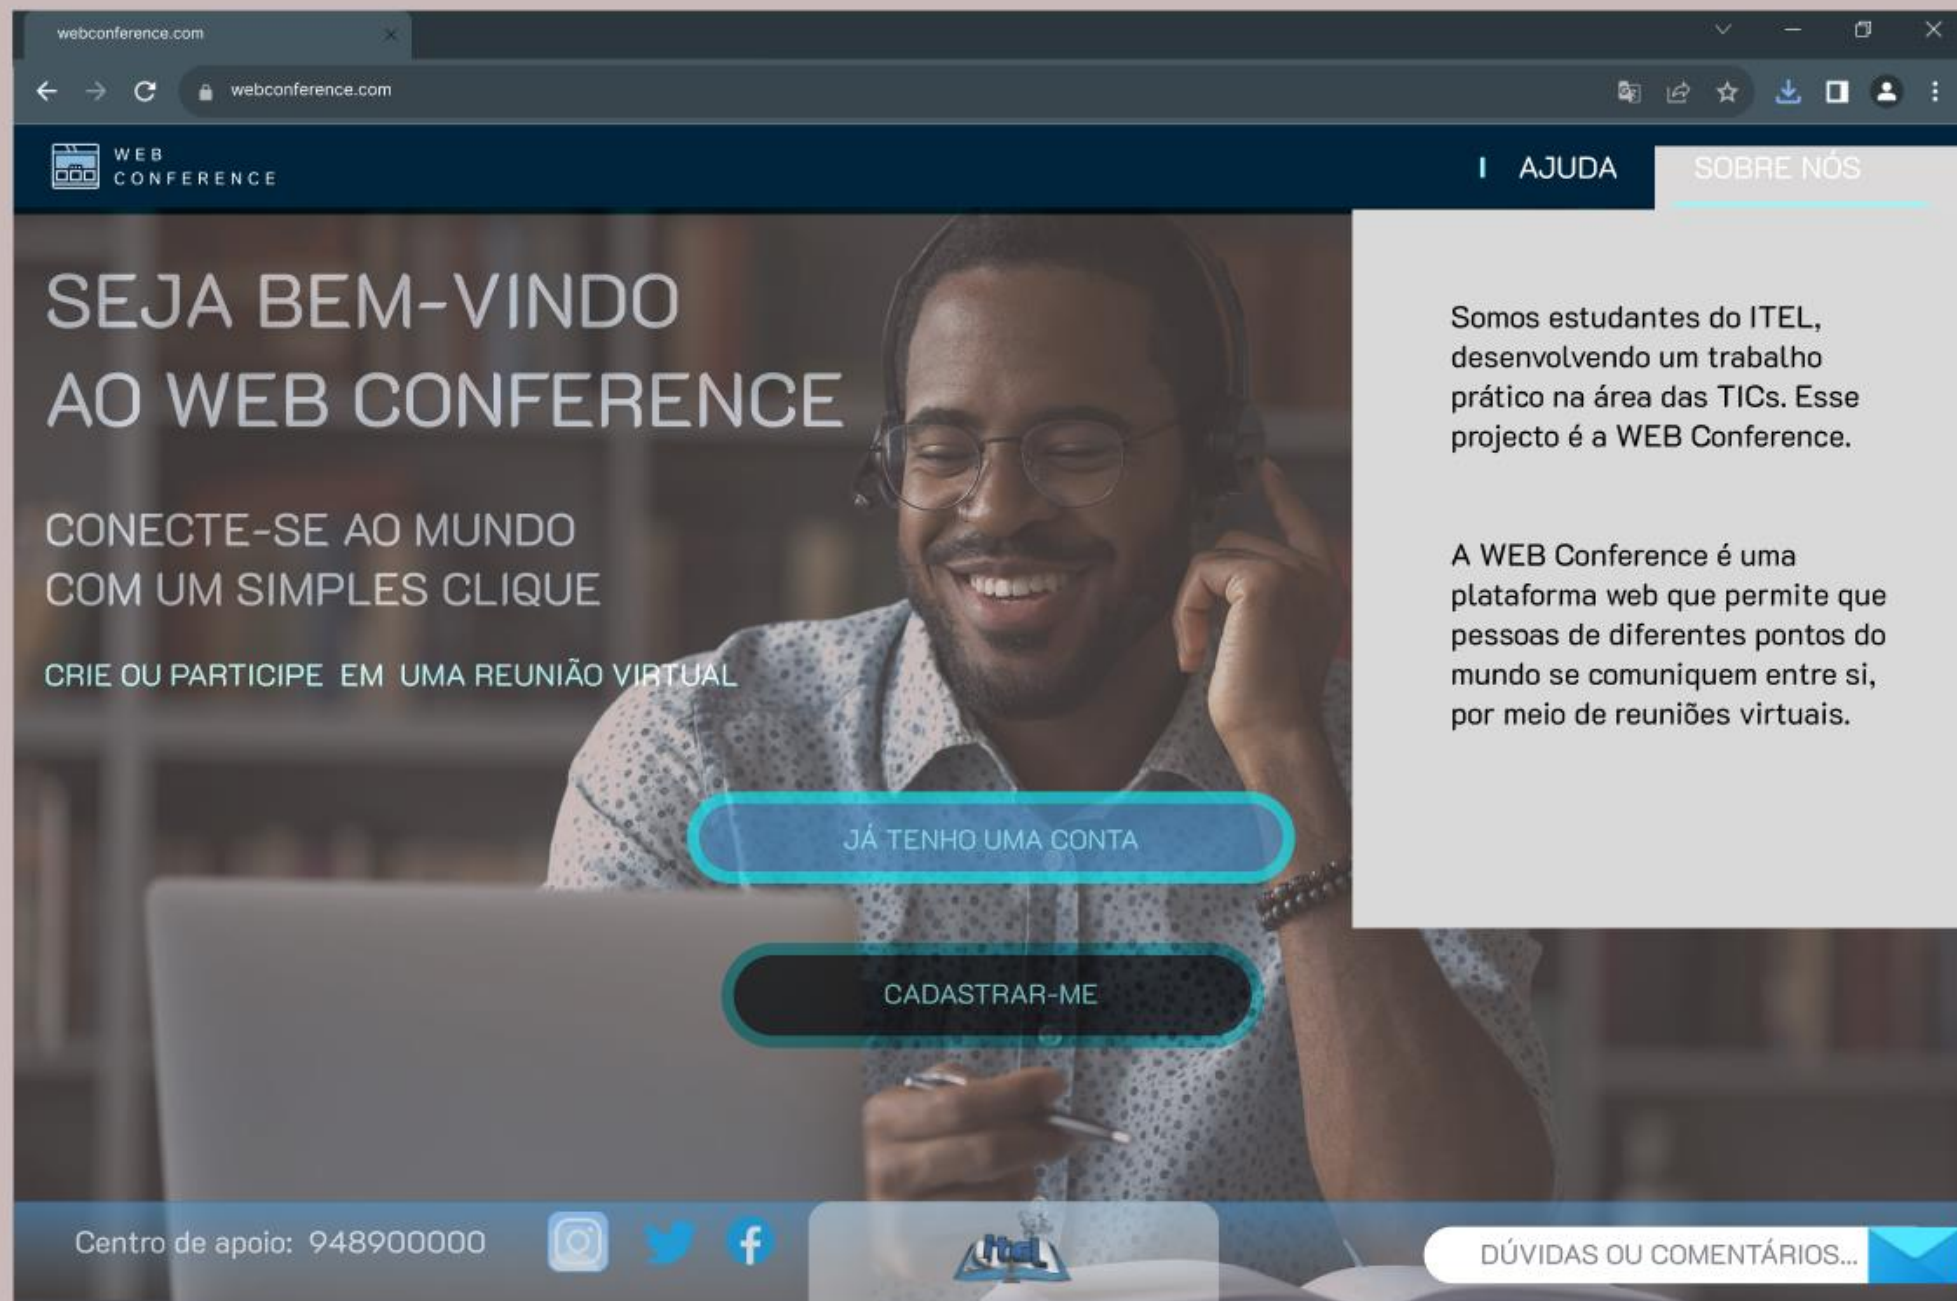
webconference.com

webconference.com

WEB CONFERENCE

I AJUDA SOBRE NÓS

SEJA BEM-VINDO AO WEB CONFERENCE

CONECTE-SE AO MUNDO COM UM SIMPLES CLIQUE

CRIE OU PARTICIPE EM UMA REUNIÃO VIRTUAL

Somos estudantes do ITEL, desenvolvendo um trabalho prático na área das TICs. Esse projecto é a WEB Conference.

A WEB Conference é uma plataforma web que permite que pessoas de diferentes pontos do mundo se comuniquem entre si, por meio de reuniões virtuais.

JÁ TENHO UMA CONTA

CADASTRAR-ME

Centro de apoio: 948900000

itel

DÚVIDAS OU COMENTÁRIOS...